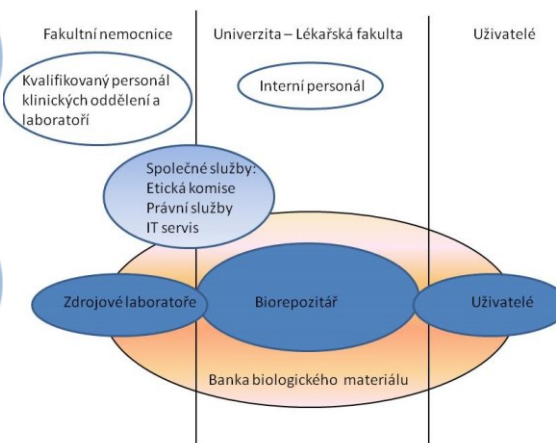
Fakultní nemocnice

Univerzita – Lékařská fakulta

Uživatelé

Kvalifikovaný personál klinických oddělení a laboratoří

Interní personál

Společné služby:
Etická komise
Právní služby
IT servis

Zdrojové laboratoře

Biorepozitář

Uživatelé

Banka biologického materiálu